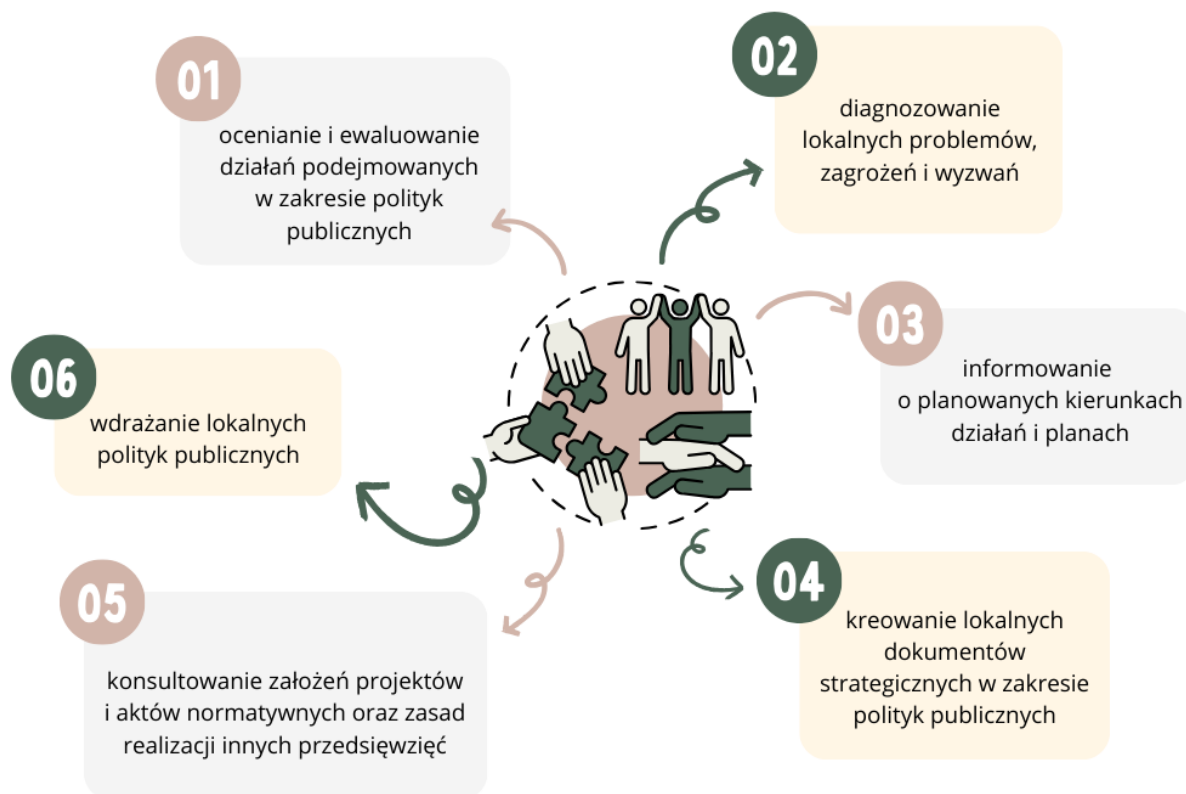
01

ocenianie i ewaluowanie działań podejmowanych w zakresie polityk publicznych

02

diagnozowanie lokalnych problemów, zagrożeń i wyzwań

03

informowanie o planowanych kierunkach działań i planach

04

kreowanie lokalnych dokumentów strategicznych w zakresie polityk publicznych

05

konsultowanie założeń projektów i aktów normatywnych oraz zasad realizacji innych przedsięwzięć

06

wdrażanie lokalnych polityk publicznych